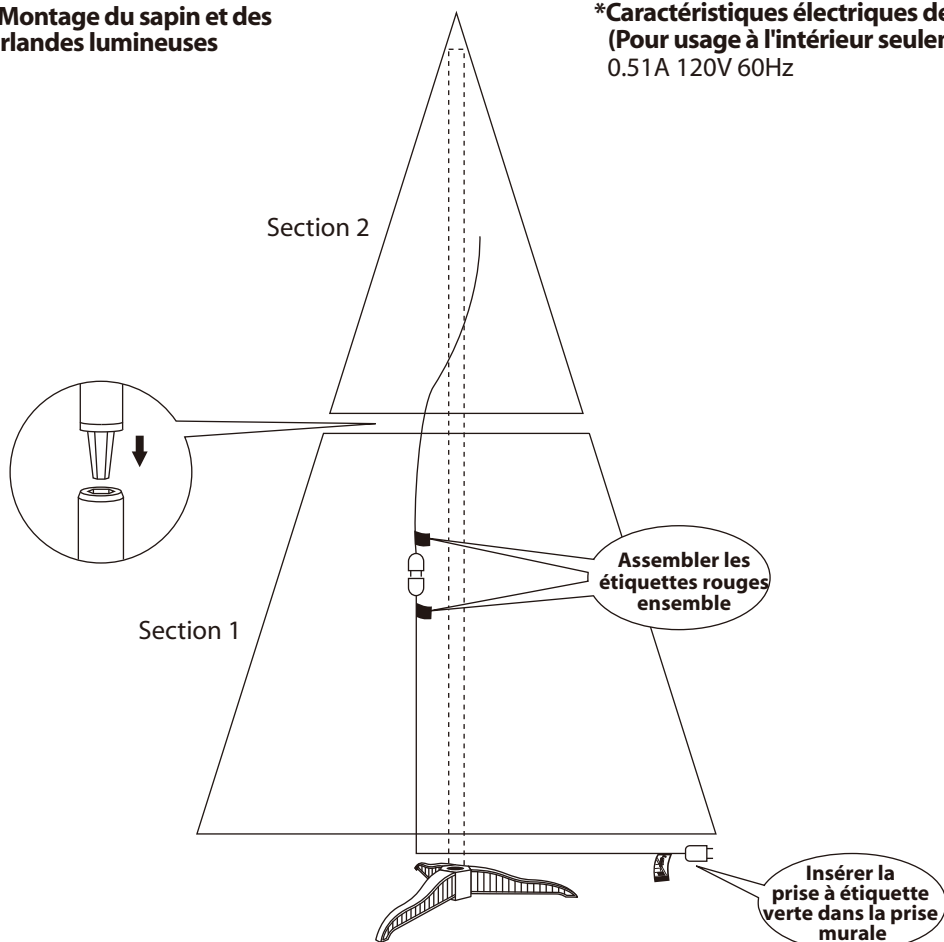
Montage du sapin et des rlandes lumineuses

*Caractéristiques électriques de (Pour usage à l'intérieur seuler 0.51A 120V 60Hz

Section 2

Section 1

Assembler les étiquettes rouges ensemble

Insérer la prise à étiquette verte dans la prise murale